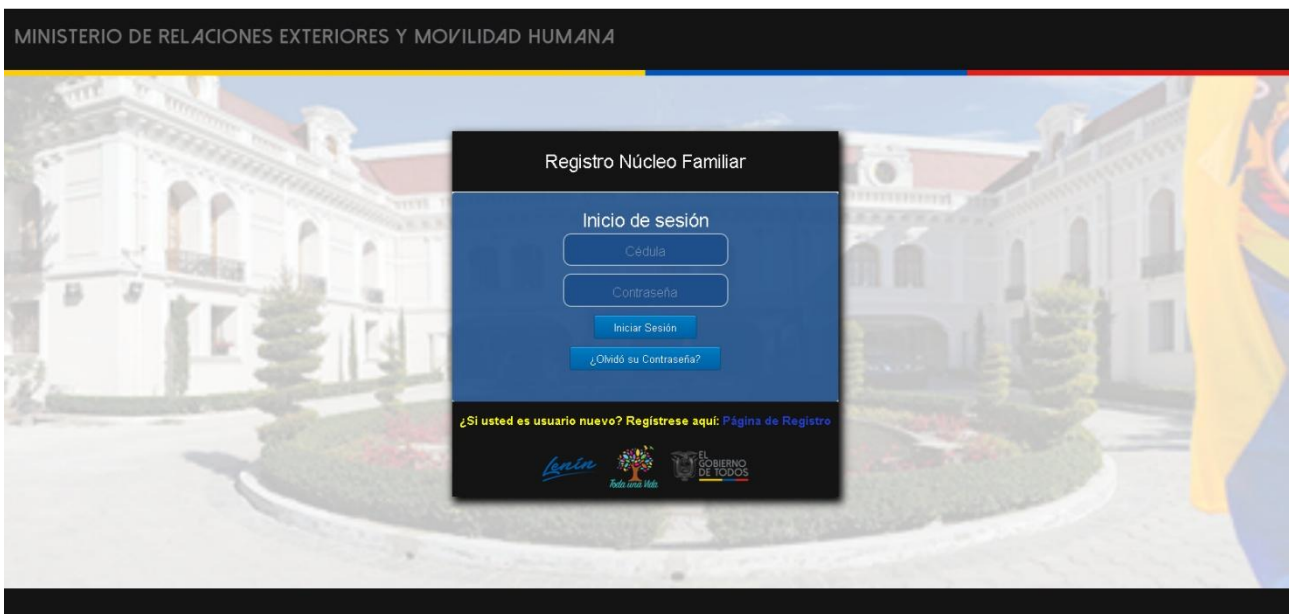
MINISTERIO DE RELACIONES EXTERIORES Y MOVILIDAD HUMANA

Registro Núcleo Familiar

Inicio de sesión

Cédula

Contraseña

Iniciar Sesión

¿Olvidó su Contraseña?

¿Si usted es usuario nuevo? Regístrese aquí: Página de Registro

Lenin

Toda una Vida

EL GOBIERNO DE TODOS